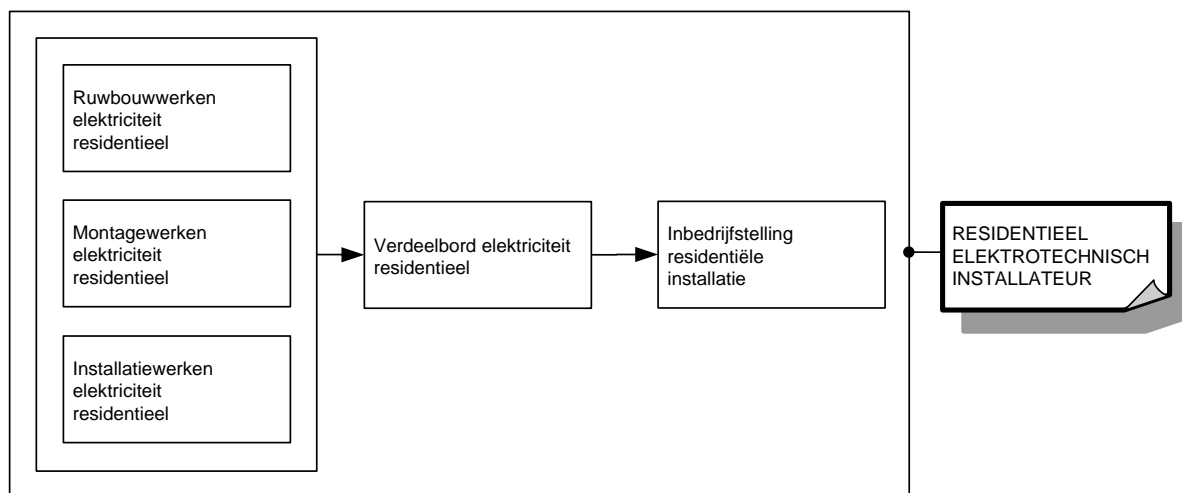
Ruwbouwwerken elektriciteit residentieel

Montagewerken elektriciteit residentieel

Installatiewerken elektriciteit residentieel

Verdeelbord elektriciteit residentieel

Inbedrijfstelling residentiële installatie

RESIDENTIEEL ELEKTROTECHNISCH INSTALLATEUR